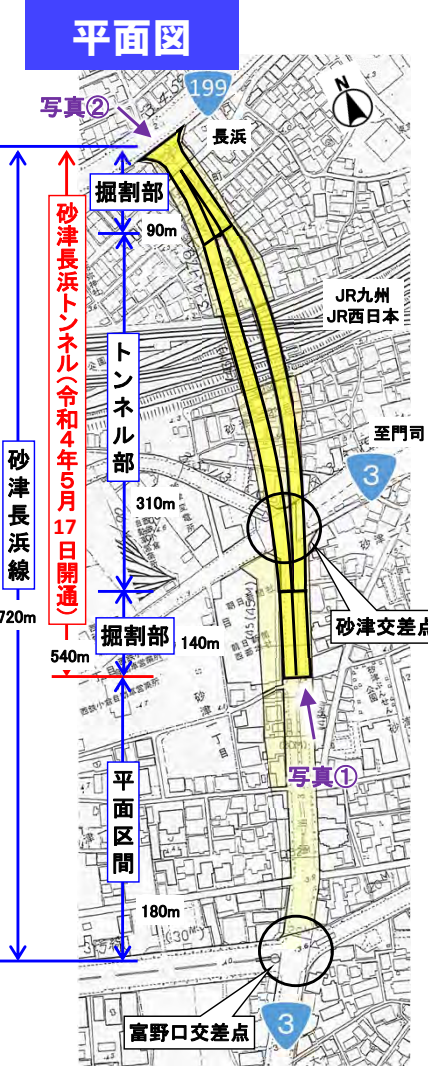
平面図

写真②

199

長浜

掘割部

90m

砂津長浜トンネル(令和4年5月17日開通)

JR九州
JR西日本

トンネル部

至門司

3

310m

砂津長浜線

720m

掘割部

140m

砂津交差点

540m

写真①

平面区間

180m

富野口交差点

3